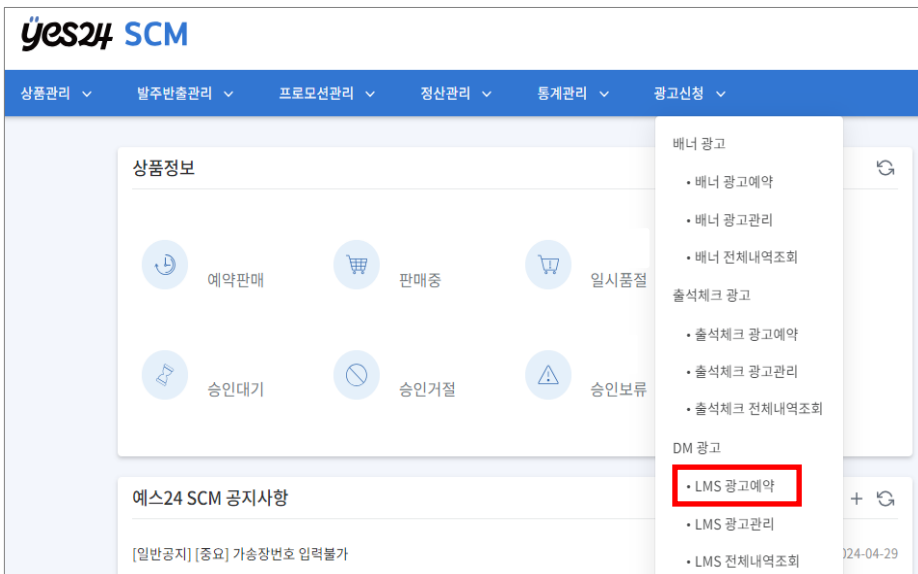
yes24 SCM

상품관리 발주반출관리 프로모션관리 정산관리 통계관리 광고신청

상품정보

예약판매 판매중 일시품절

승인대기 승인거절 승인보류

배너 광고
• 배너 광고예약
• 배너 광고관리
• 배너 전체내역조회
출석체크 광고
• 출석체크 광고예약
• 출석체크 광고관리
• 출석체크 전체내역조회
DM 광고
• LMS 광고예약
• LMS 광고관리
• LMS 전체내역조회

예스24 SCM 공지사항

[일반공지] [중요] 가송장번호 입력불가

024-04-29